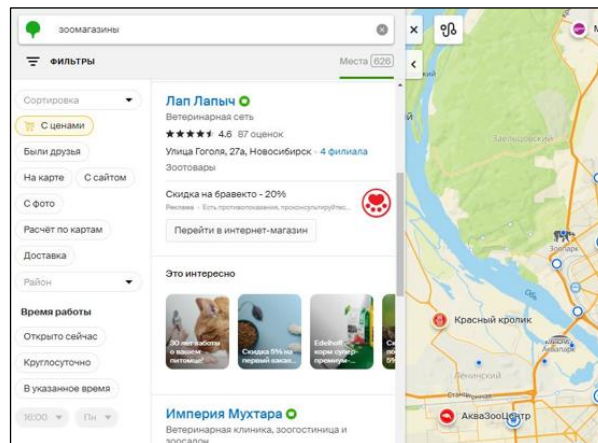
зоомагазины

ФИЛЬТРЫ

Места 626

Сортировка

С ценами

Были друзья

На карте

С сайтом

С фото

Расчёт по картам

Доставка

Район

Время работы

Открыто сейчас

Круглосуточно

В указанное время

16:00

Пн

Лап Лапыч

Ветеринарная сеть

★★★★★ 4.6 87 оценок

Улица Гоголя, 27а, Новосибирск · 4 филиала

Зоотовары

Скидка на бравекто - 20%

Реклама · Есть противопоказания, проконсультируйтесь

Перейти в интернет-магазин

Это интересно

30 лет заботы о вашем питомце!

Скидка 5% на первый заказ

Edelholf корм супер-премиум-...

Империя Мухтара

Ветеринарная клиника, зоогостиница и зоосалон

Заельцовский

Зоопарк

Красный кролик

Ленинский

АкваЗооЦентр